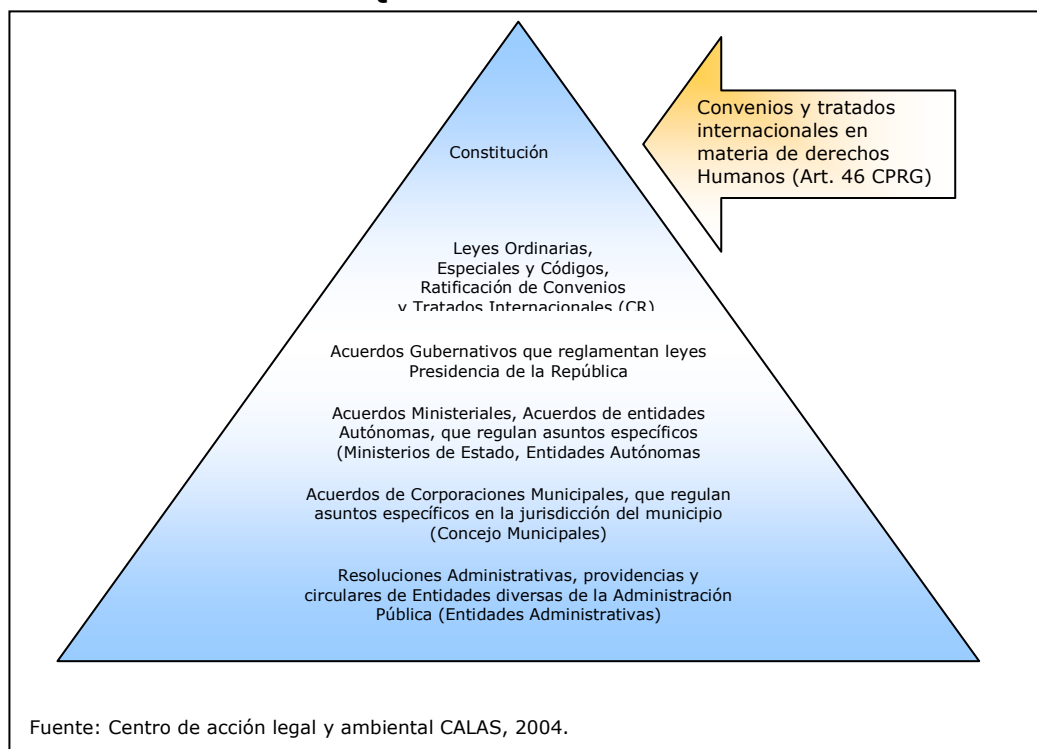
Convenios y tratados internacionales en materia de derechos Humanos (Art. 46 CPRG)

Constitución

Leyes Ordinarias, Especiales y Códigos, Ratificación de Convenios y Tratados Internacionales (CR)

Acuerdos Gubernativos que reglamentan leyes Presidencia de la República

Acuerdos Ministeriales, Acuerdos de entidades Autónomas, que regulan asuntos específicos (Ministerios de Estado, Entidades Autónomas

Acuerdos de Corporaciones Municipales, que regulan asuntos específicos en la jurisdicción del municipio (Concejo Municipales)

Resoluciones Administrativas, providencias y circulares de Entidades diversas de la Administración Pública (Entidades Administrativas)

Fuente: Centro de acción legal y ambiental CALAS, 2004.